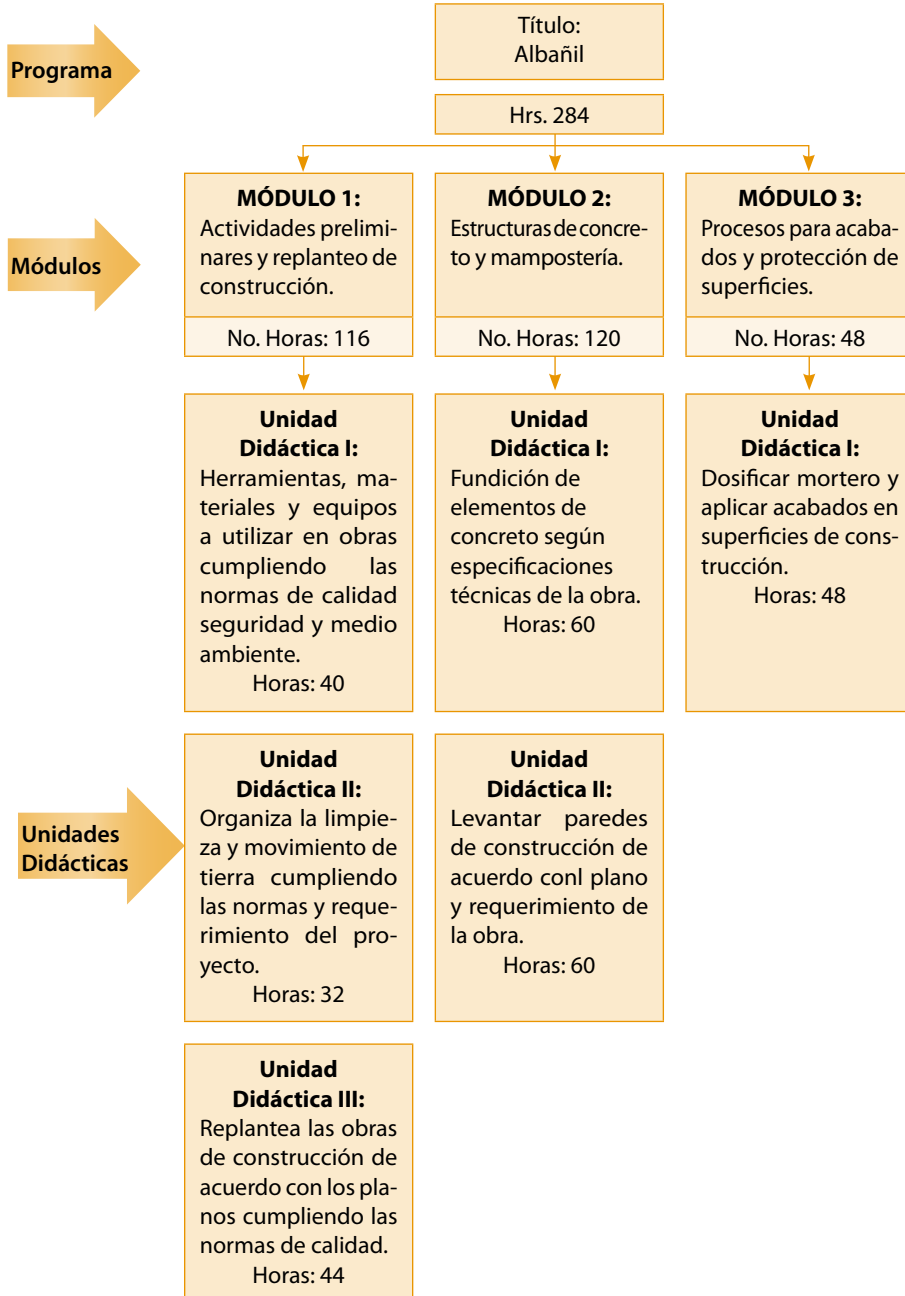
Programa

Título:
Albañil

Hrs. 284

Módulos

MÓDULO 1:
Actividades preliminares y replanteo de construcción.

No. Horas: 116

MÓDULO 2:
Estructuras de concreto y mampostería.

No. Horas: 120

MÓDULO 3:
Procesos para acabados y protección de superficies.

No. Horas: 48

Unidad Didáctica I:
Herramientas, materiales y equipos a utilizar en obras cumpliendo las normas de calidad seguridad y medio ambiente.
Horas: 40

Unidad Didáctica I:
Fundición de elementos de concreto según especificaciones técnicas de la obra.
Horas: 60

Unidad Didáctica I:
Dosificar mortero y aplicar acabados en superficies de construcción.
Horas: 48

Unidades Didácticas

Unidad Didáctica II:
Organiza la limpieza y movimiento de tierra cumpliendo las normas y requerimiento del proyecto.
Horas: 32

Unidad Didáctica II:
Levantar paredes de construcción de acuerdo conl plano y requerimiento de la obra.
Horas: 60

Unidad Didáctica III:
Replantea las obras de construcción de acuerdo con los planos cumpliendo las normas de calidad.
Horas: 44